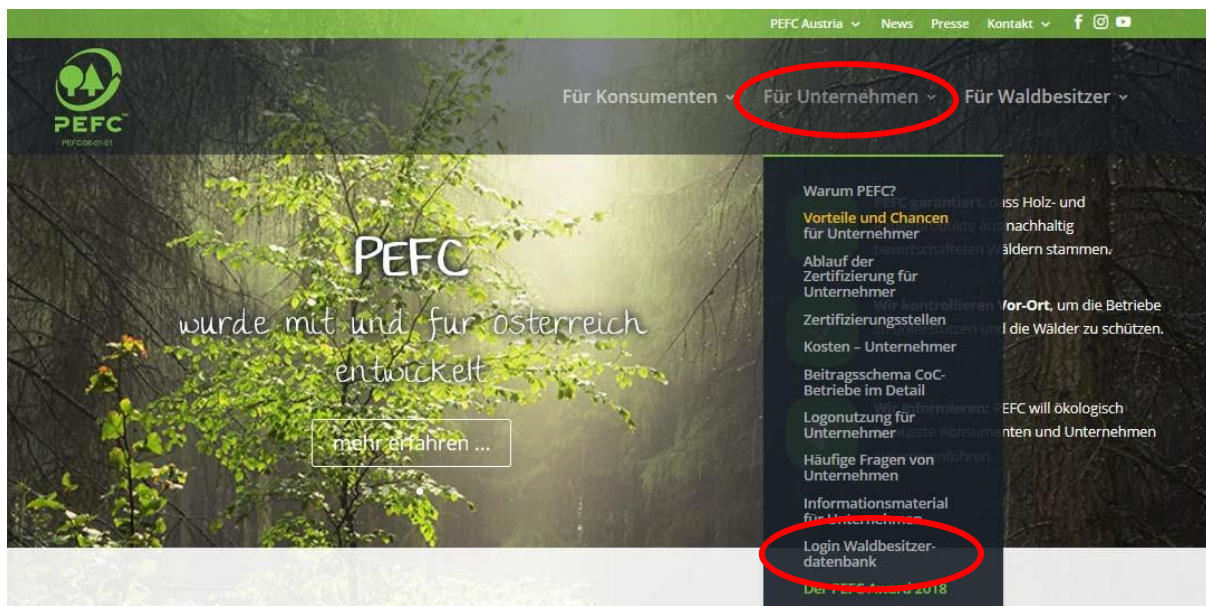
PEFC Austria News Presse Kontakt

PEFC
PEFC/06-01-01

Für Konsumenten Für Unternehmen Für Waldbesitzer

Warum PEFC?
Vorteile und Chancen für Unternehmer
Ablauf der Zertifizierung für Unternehmer
Zertifizierungsstellen
Kosten – Unternehmer
Beitragsschema CoC-Betriebe im Detail
Logonutzung für Unternehmer
Häufige Fragen von Unternehmen
Informationsmaterial für Unternehmen
Login Waldbesitzer-datenbank
Der PEFC Award 2018

PEFC
wurde mit und für Österreich entwickelt
mehr erfahren ...

PEFC garantiert, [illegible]ss Holz- und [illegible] produkte au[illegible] nachhaltig bewirtschafteten W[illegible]äldern stammen.

Wir kontrollieren Vor-Ort, um die Betriebe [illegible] und die Wälder zu schützen.

Wir informieren: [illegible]EFC will ökologisch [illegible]usste Konsum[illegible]nten und Unternehmen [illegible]nführen.